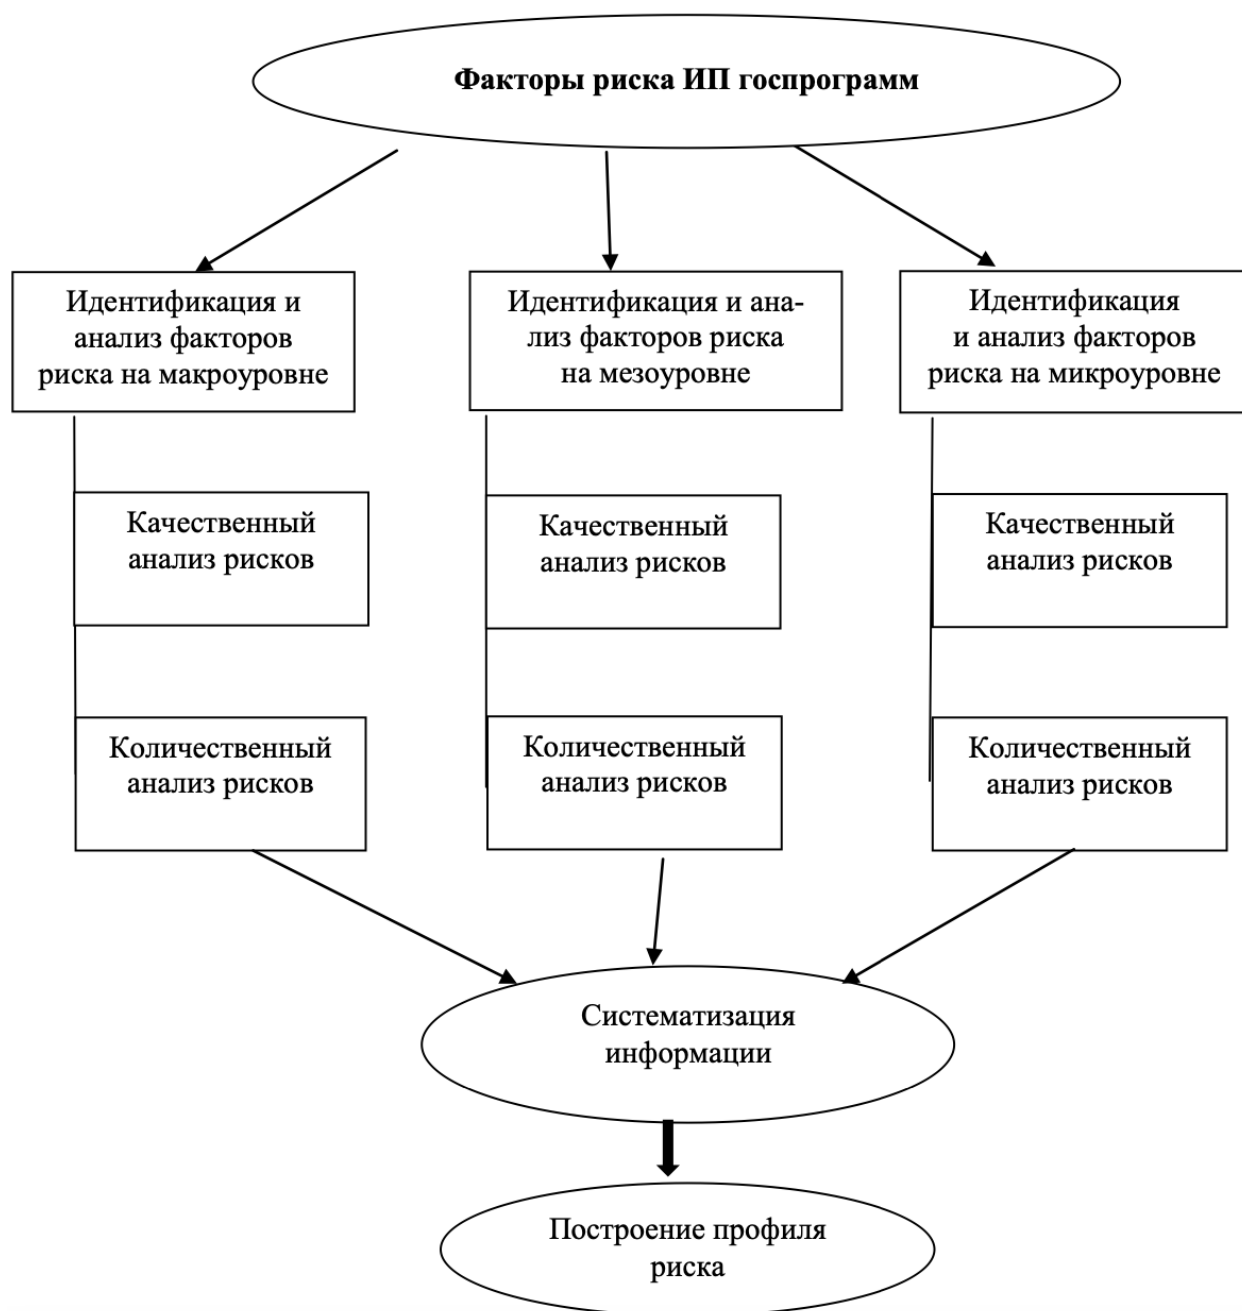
Факторы риска ИП госпрограмм

Идентификация и анализ факторов риска на макроуровне

Качественный анализ рисков

Количественный анализ рисков

Идентификация и анализ факторов риска на мезоуровне

Качественный анализ рисков

Количественный анализ рисков

Идентификация и анализ факторов риска на микроуровне

Качественный анализ рисков

Количественный анализ рисков

Систематизация информации

Построение профиля риска